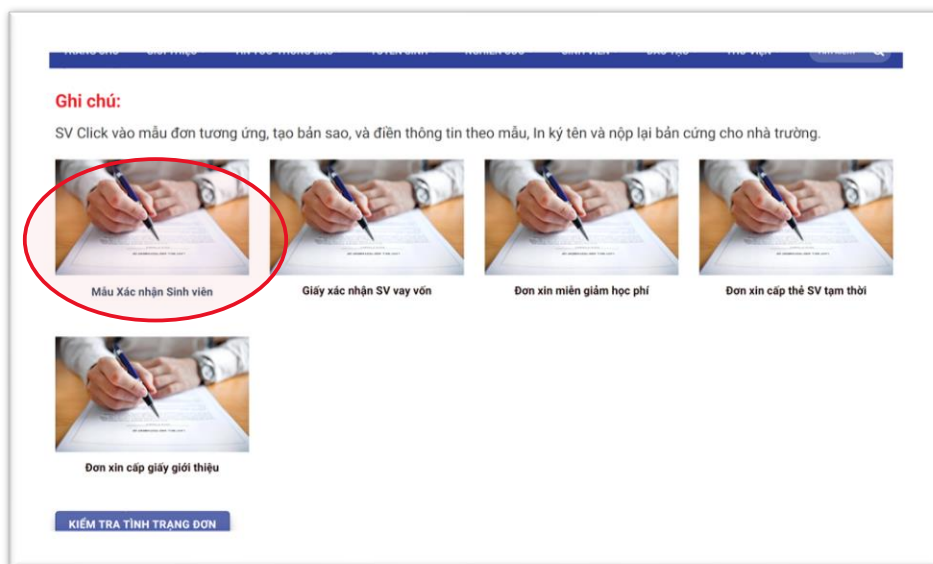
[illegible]

Ghi chú:

SV Click vào mẫu đơn tương ứng, tạo bản sao, và điền thông tin theo mẫu, In ký tên và nộp lại bản cứng cho nhà trường.

Mẫu Xác nhận Sinh viên

Giấy xác nhận SV vay vốn

Đơn xin miễn giảm học phí

Đơn xin cấp thẻ SV tạm thời

Đơn xin cấp giấy giới thiệu

KIỂM TRA TÌNH TRẠNG ĐƠN